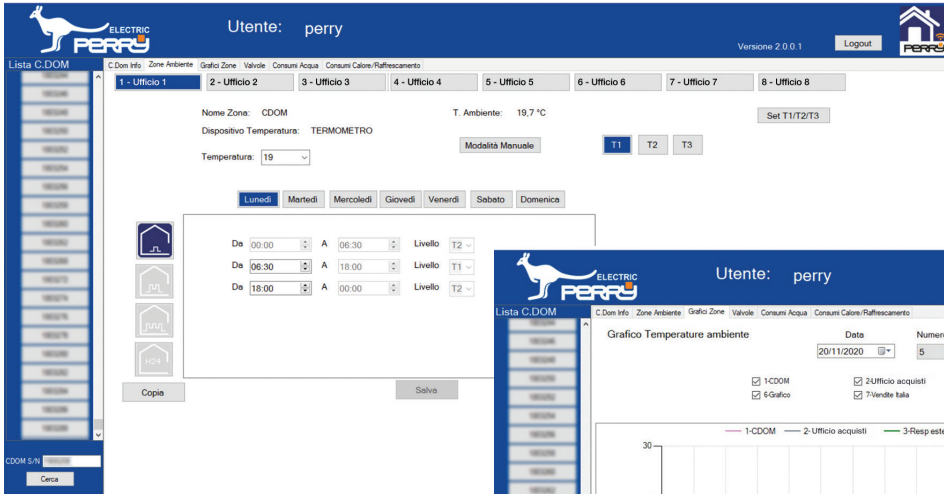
ELECTRIC PERRY

Utente: perry

Versione 2.0.0.1

Logout

PERRY

Lista C.DOM

C.Dom Info | Zone Ambiente | Grafici Zone | Valvole | Consumi Acqua | Consumi Calore/Raffrescamento

1 - Ufficio 1 | 2 - Ufficio 2 | 3 - Ufficio 3 | 4 - Ufficio 4 | 5 - Ufficio 5 | 6 - Ufficio 6 | 7 - Ufficio 7 | 8 - Ufficio 8

Nome Zona: CDOM

T. Ambiente: 19,7 °C

Set T1/T2/T3

Dispositivo Temperatura: TERMOMETRO

Modalità Manuale

T1 T2 T3

Temperatura: 19

Lunedì | Martedì | Mercoledì | Giovedì | Venerdì | Sabato | Domenica

Da 00:00 A 06:30 Livello T2

Da 06:30 A 18:00 Livello T1

Da 18:00 A 00:00 Livello T2

H24

Copia

Salva

CDOM S/N

Cerca

ELECTRIC PERRY

Utente: perry

Lista C.DOM

C.Dom Info | Zone Ambiente | Grafici Zone | Valvole | Consumi Acqua | Consumi Calore/Raffrescamento

Grafico Temperature ambiente

Data

20/11/2020

Numero

5

1-CDOM

2-Ufficio acquisti

6-Grafico

7-Vendite Italia

1-CDOM — 2- Ufficio acquisti — 3-Resp este

30